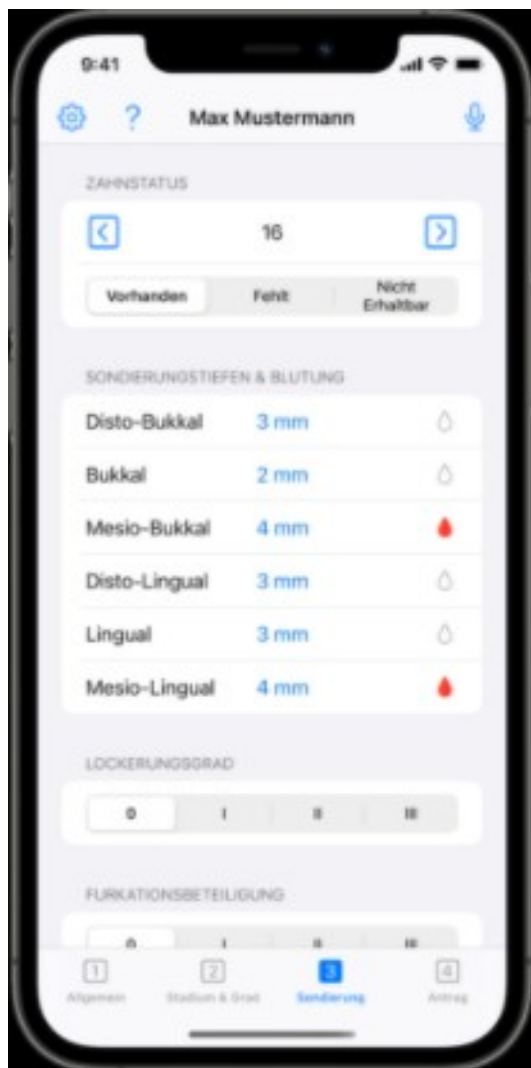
9:41

?

Max Mustermann

ZAHNSTATUS

16

Vorhanden

Fehlt

Nicht Erhaltbar

SONDIERUNGSTIEFEN & BLUTUNG

| | |
|---|---|
| Disto-Bukkal | 3 mm |
| Bukkal | 2 mm |
| Mesio-Bukkal | 4 mm |
| Disto-Lingual | 3 mm |
| Lingual | 3 mm |
| Mesio-Lingual | 4 mm |

LOCKERUNGSGRAD

0 | I | II | III

FURKATIONSBETEILIGUNG

0 | I | II | III

1 Allgemein

2 Stadium & Grad

3 Sondierung

4 Antrag